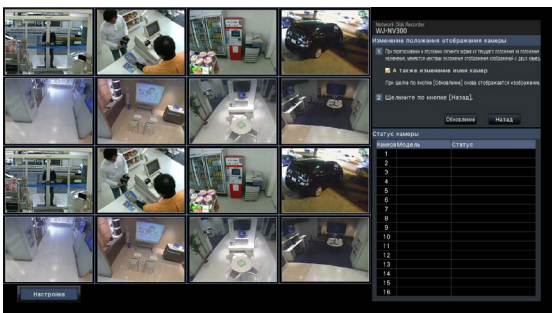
Network Disk Recorder
WJ-NV300

Изменение положения отображения камеры

1 При перетаскивании и опускании значка камеры из текущего положения на положение назначения, меняются местами положения отображения изображений с двух камер.

А также изменение имени камер

При щелчке по кнопке [Обновление] снова отображается изображение.

2 Щелкните по кнопке [Назад].

Обновление | Назад

Статус камеры

| Камера | Модель | Статус |
|---|---|---|
| 1 | | |
| 2 | | |
| 3 | | |
| 4 | | |
| 5 | | |
| 6 | | |
| 7 | | |
| 8 | | |
| 9 | | |
| 10 | | |
| 11 | | |
| 12 | | |
| 13 | | |
| 14 | | |
| 15 | | |
| 16 | | |

Настройка